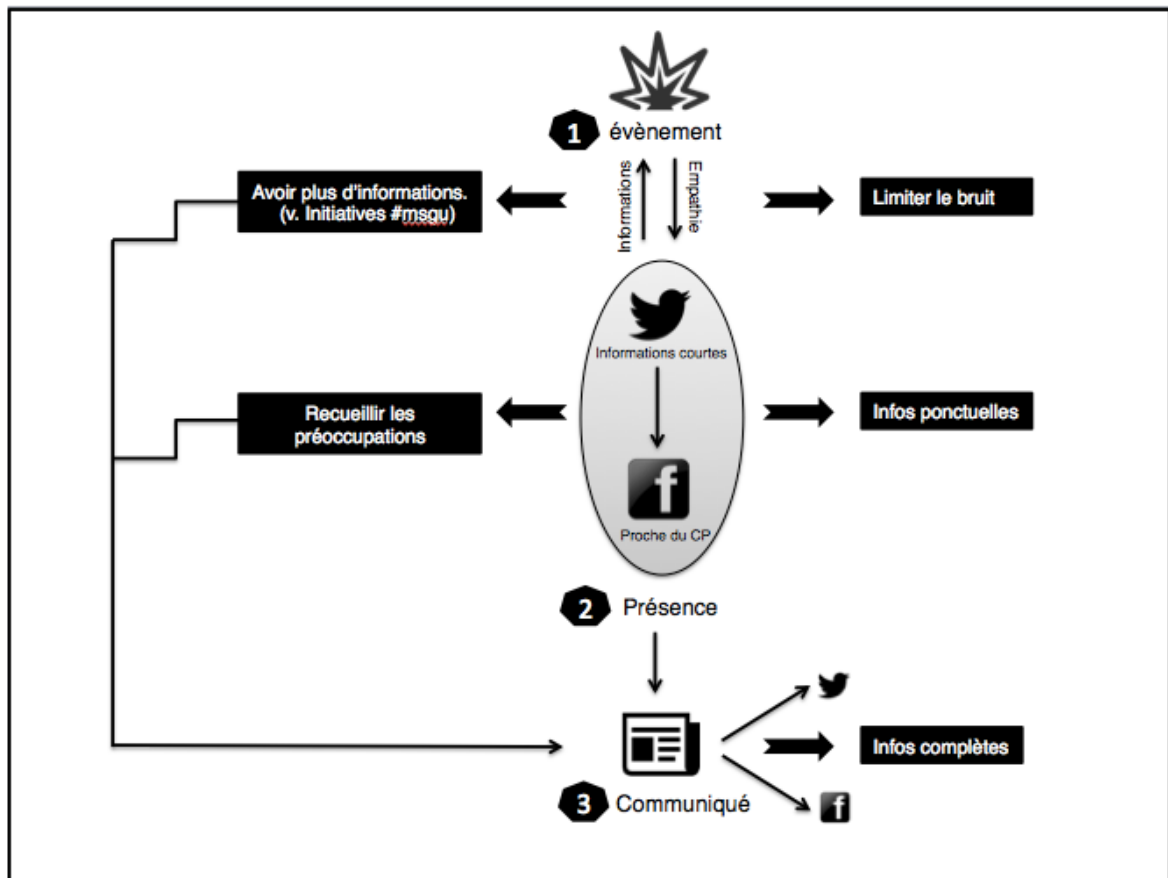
1 évènement

Informations

Empathie

Avoir plus d'informations. (v. Initiatives #msgu)

Limiter le bruit

Informations courtes

Recueillir les préoccupations

Infos ponctuelles

f

Proche du CP

2 Présence

Infos complètes

f

3 Communiqué